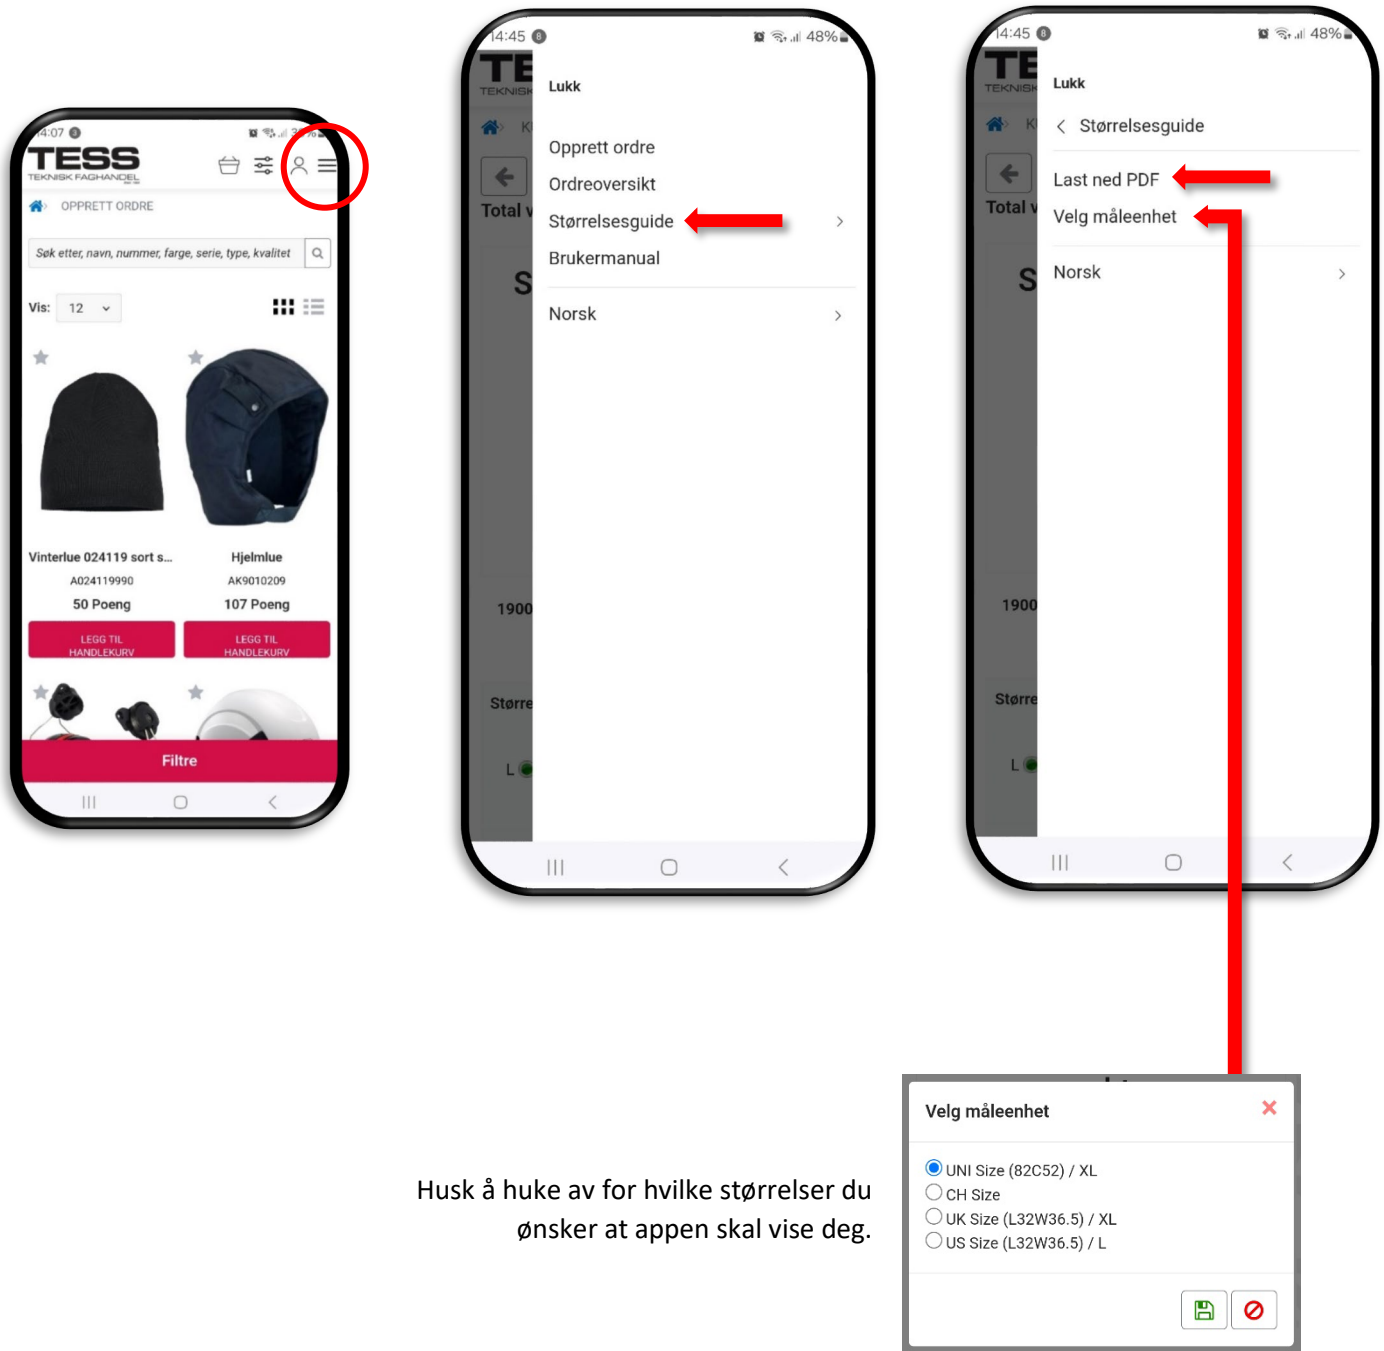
14:07

TESS
TEKNISK FAGHANDEL

OPPRETT ORDRE

Søk etter, navn, nummer, farge, serie, type, kvalitet

Vis: 12

Vinterlue 024119 sort s...
A024119990
50 Poeng
LEGG TIL HANDLEKURV

Hjelmlue
AK9010209
107 Poeng
LEGG TIL HANDLEKURV

Filtre

14:45 48%

TE
TEKNISK

Total v

S

1900

Større

L

Lukk

Opprett ordre
Ordreoversikt
Størrelsesguide
Brukermanual

Norsk

14:45 48%

TE
TEKNISK

Total v

S

1900

Større

L

Lukk

Størrelsesguide

Last ned PDF
Velg måleenhet

Norsk

Velg måleenhet

UNI Size (82C52) / XL
CH Size
UK Size (L32W36.5) / XL
US Size (L32W36.5) / L

Husk å huke av for hvilke størrelser du ønsker at appen skal vise deg.